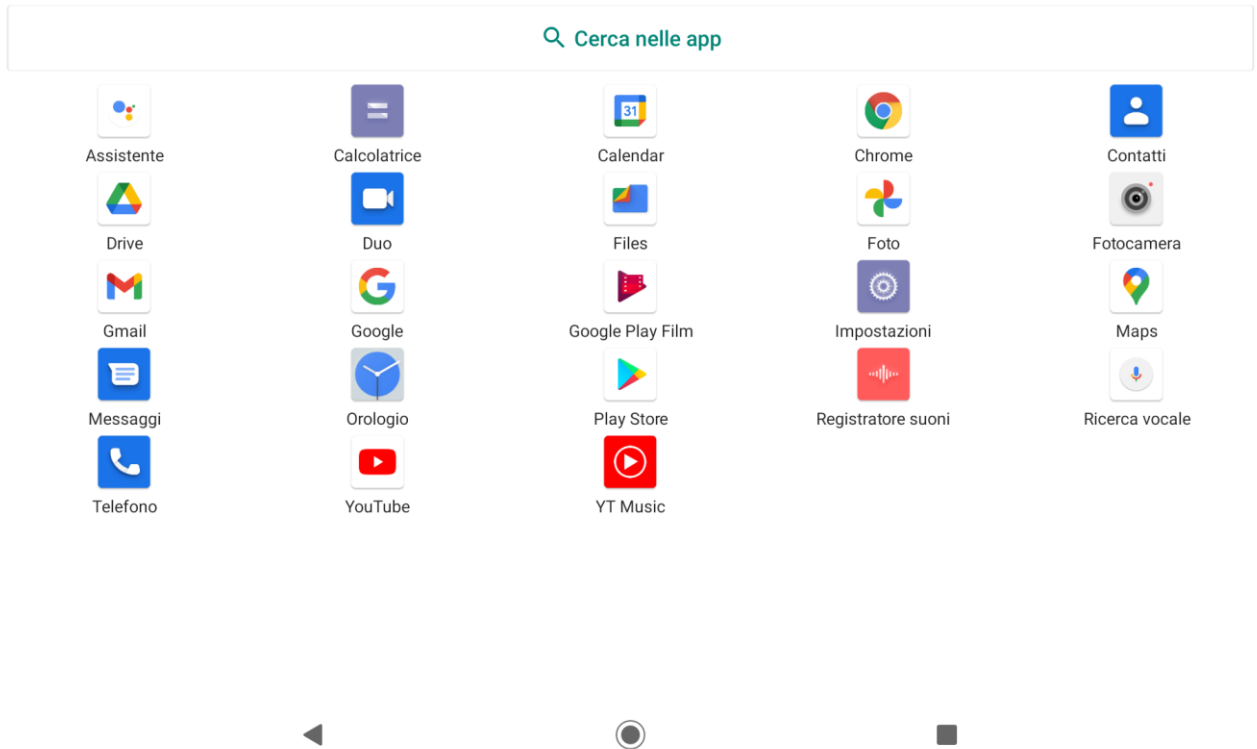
Cerca nelle app

Assistente
Calcolatrice
31
Calendar
Chrome
Contatti

Drive
Duo
Files
Foto
Fotocamera

Gmail
Google
Google Play Film
Impostazioni
Maps

Messaggi
Orologio
Play Store
Registratore suoni
Ricerca vocale

Telefono
YouTube
YT Music